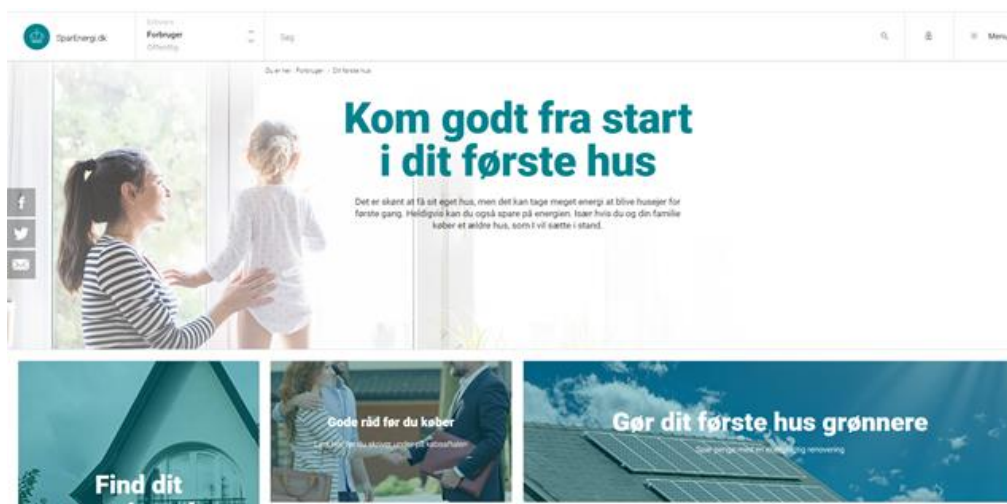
SparEnergi.dk

Erhverv
Forbruger
Offentlig

Søg

Menu

Du er her: Forbruger > Dit første hus

Kom godt fra start i dit første hus

Det er skønt at få sit eget hus, men det kan tage meget energi at blive husejer for første gang. Heldigvis kan du også spare på energien. Især hvis du og din familie køber et ældre hus, som I vil sætte i stand.

Find dit

Gode råd før du køber

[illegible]

Gør dit første hus grønnere

Spar penge med en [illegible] renovering